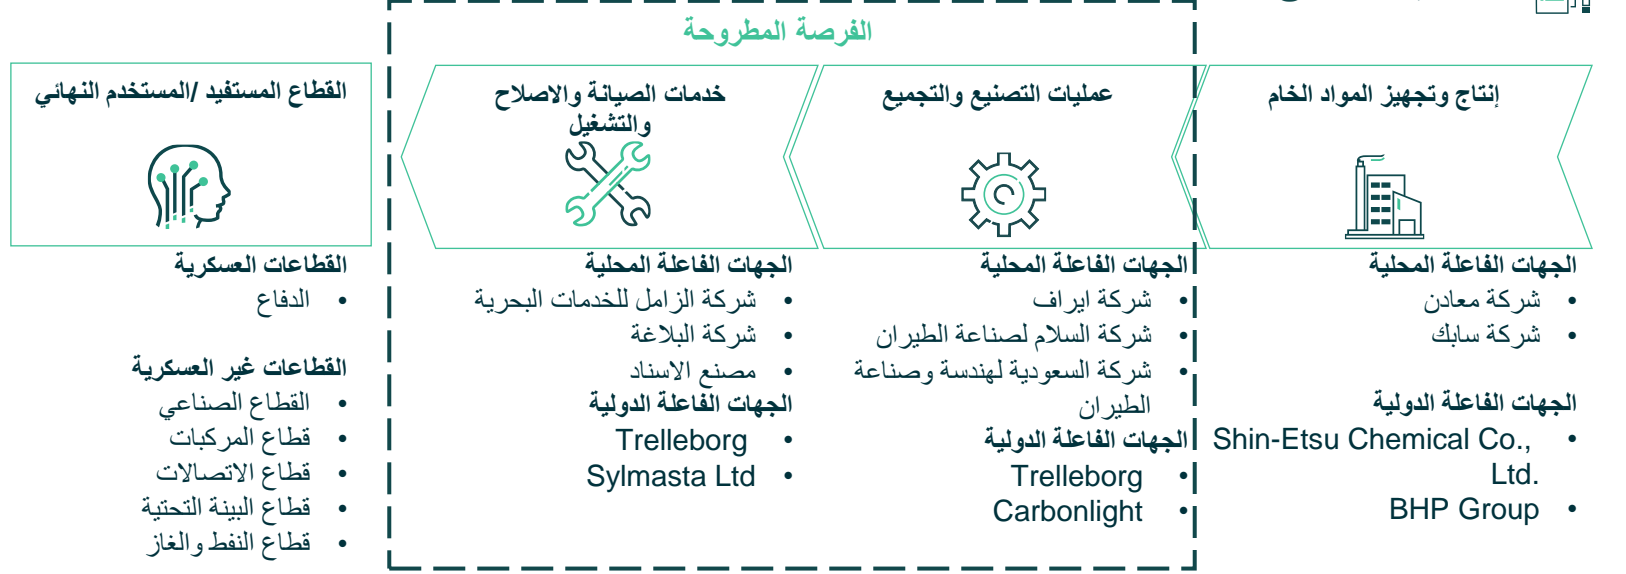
الفرصة المطروحة

إنتاج وتجهيز المواد الخام

الجهات الفاعلة المحلية
• شركة معادن
• شركة سابك

الجهات الفاعلة الدولية
• Shin-Etsu Chemical Co., Ltd.
• BHP Group

عمليات التصنيع والتجميع

الجهات الفاعلة المحلية
• شركة ايراف
• شركة السلام لصناعة الطيران
• شركة السعودية لهندسة وصناعة الطيران

الجهات الفاعلة الدولية
• Trelleborg
• Carbonlight

خدمات الصيانة والاصلاح والتشغيل

الجهات الفاعلة المحلية
• شركة الزامل للخدمات البحرية
• شركة البلاغة
• مصنع الاسناد

الجهات الفاعلة الدولية
• Trelleborg
• Sylmasta Ltd

القطاع المستفيد /المستخدم النهائي

القطاعات العسكرية
• الدفاع

القطاعات غير العسكرية
• القطاع الصناعي
• قطاع المركبات
• قطاع الاتصالات
• قطاع البينة التحتية
• قطاع النفط والغاز